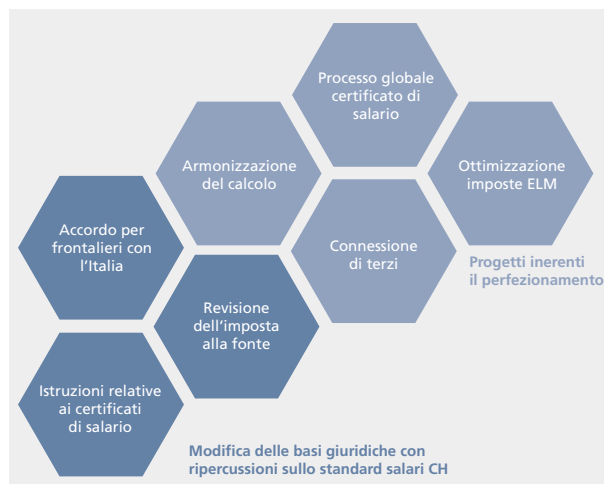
Processo globale certificato di salario

Armonizzazione del calcolo

Ottimizzazione imposte ELM

Accordo per frontalieri con l'Italia

Connessione di terzi

Progetti inerenti il perfezionamento

Revisione dell'imposta alla fonte

Istruzioni relative ai certificati di salario

Modifica delle basi giuridiche con ripercussioni sullo standard salari CH